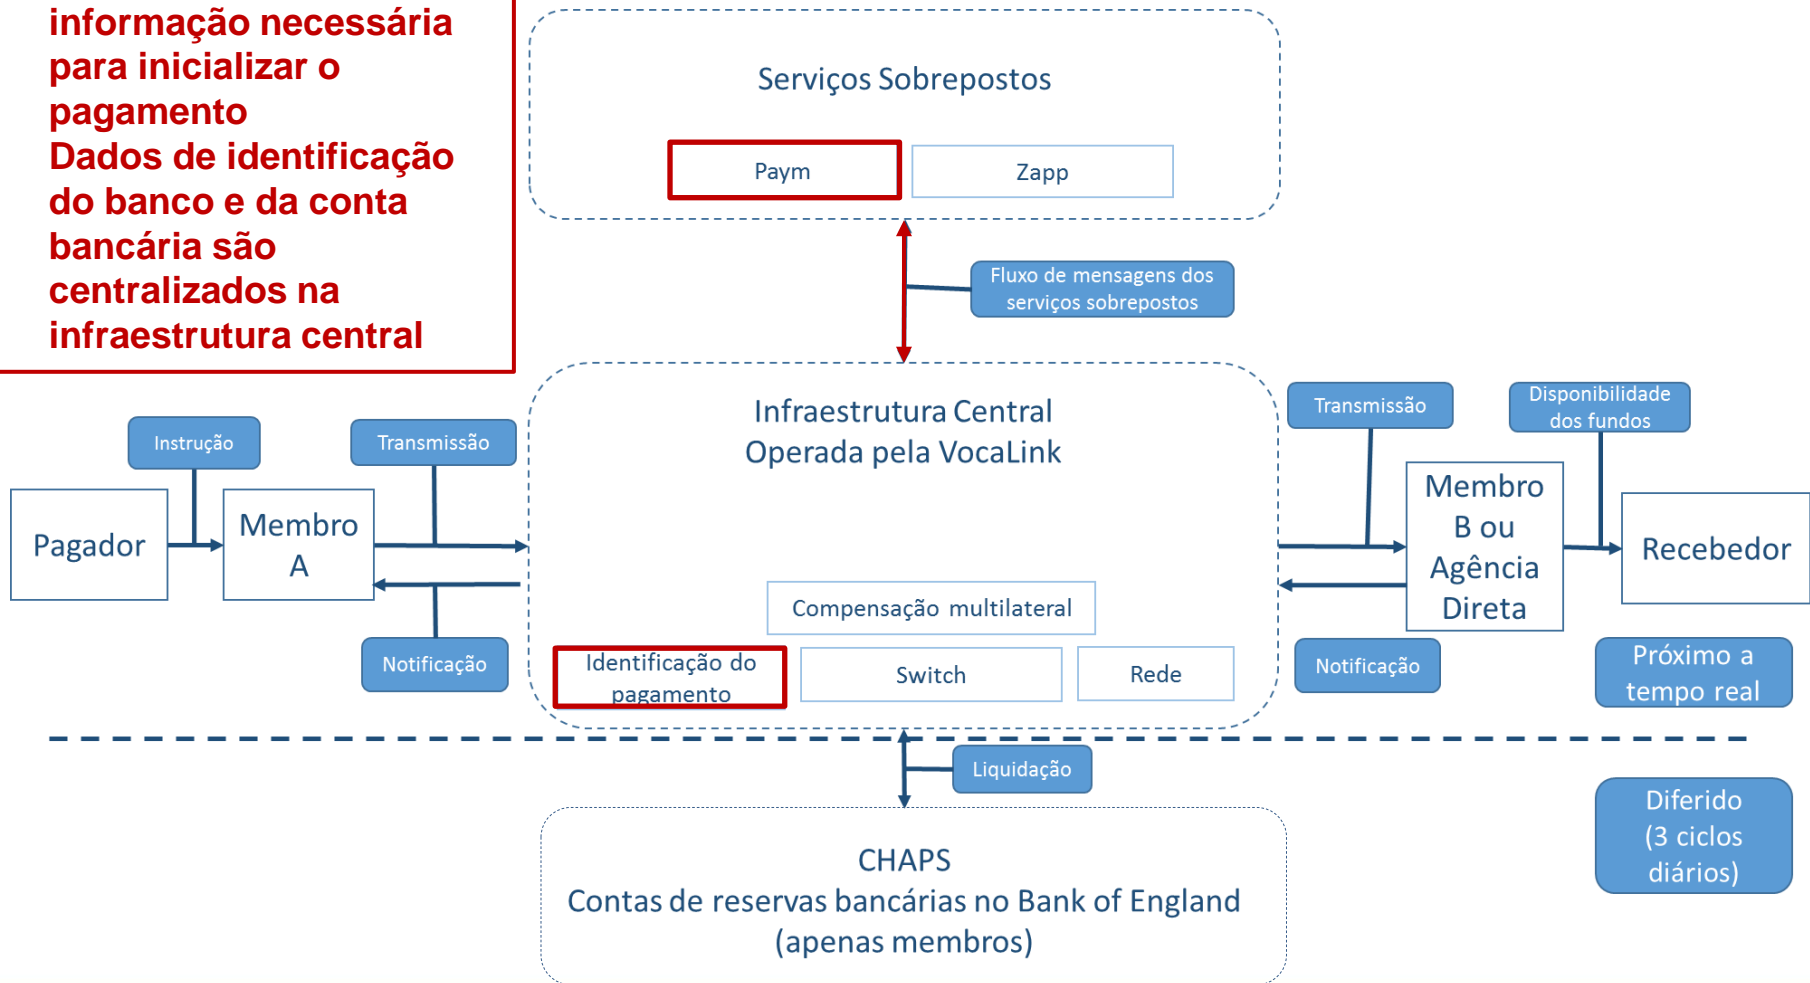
informação necessária para inicializar o pagamento
Dados de identificação do banco e da conta bancária são centralizados na infraestrutura central

Serviços Sobrepostos

Paym

Zapp

Fluxo de mensagens dos serviços sobrepostos

Infraestrutura Central
Operada pela VocaLink

Instrução

Transmissão

Pagador

Membro A

Notificação

Compensação multilateral

Identificação do pagamento

Switch

Rede

Transmissão

Disponibilidade dos fundos

Membro B ou Agência Direta

Recebedor

Notificação

Próximo a tempo real

Liquidação

Diferido (3 ciclos diários)

CHAPS
Contas de reservas bancárias no Bank of England (apenas membros)